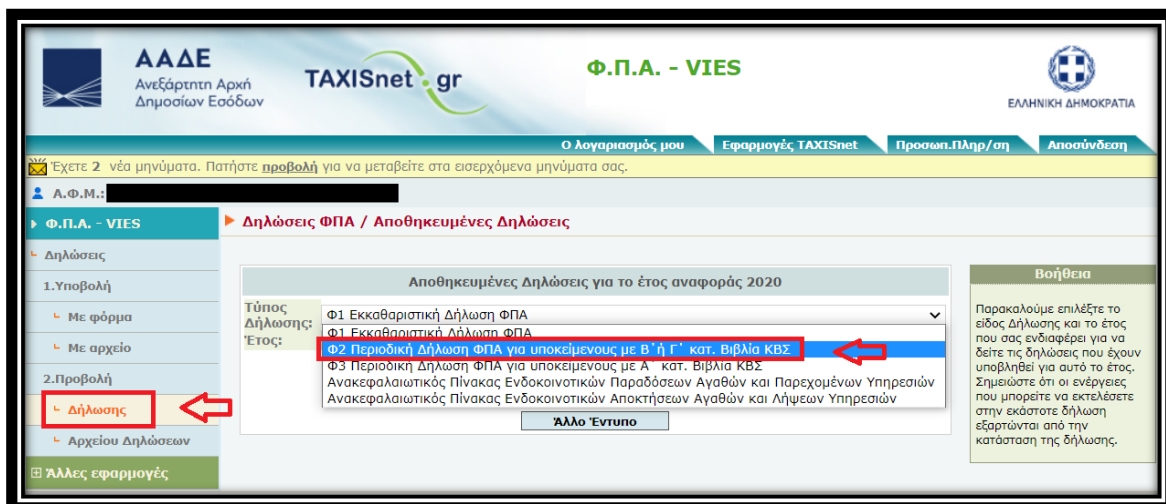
ΑΑΔΕ
Ανεξάρτητη Αρχή
Δημοσίων Εσόδων

TAXISnet.gr

Φ.Π.Α. - VIES

ΕΛΛΗΝΙΚΗ ΔΗΜΟΚΡΑΤΙΑ

Ο λογαριασμός μου | Εφαρμογές TAXISnet | Προσωπ.Πληρ/ση | Αποσύνδεση

Έχετε 2 νέα μηνύματα. Πατήστε προβολή για να μεταβείτε στα εισερχόμενα μηνύματα σας.

Α.Φ.Μ.:

Φ.Π.Α. - VIES
Δηλώσεις
1.Υποβολή
Με φόρμα
Με αρχείο
2.Προβολή
Δήλωσης
Αρχείου Δηλώσεων
Άλλες εφαρμογές

Δηλώσεις ΦΠΑ / Αποθηκευμένες Δηλώσεις

Αποθηκευμένες Δηλώσεις για το έτος αναφοράς 2020

Τύπος Δήλωσης:
Έτος:

Φ1 Εκκαθαριστική Δήλωση ΦΠΑ
Φ1 Εκκαθαριστική Δήλωση ΦΠΑ
Φ2 Περιοδική Δήλωση ΦΠΑ για υποκείμενους με Β΄ ή Γ΄ κατ. Βιβλία ΚΒΣ
Φ3 Περιοδική Δήλωση ΦΠΑ για υποκείμενους με Α΄ κατ. Βιβλία ΚΒΣ
Ανακεφαλαιωτικός Πίνακας Ενδοκοινοτικών Παραδόσεων Αγαθών και Παρεχομένων Υπηρεσιών
Ανακεφαλαιωτικός Πίνακας Ενδοκοινοτικών Αποκτήσεων Αγαθών και Λήψεων Υπηρεσιών

Άλλο Έντυπο

Βοήθεια

Παρακαλούμε επιλέξτε το είδος Δήλωσης και το έτος που σας ενδιαφέρει για να δείτε τις δηλώσεις που έχουν υποβληθεί για αυτό το έτος. Σημειώστε ότι οι ενέργειες που μπορείτε να εκτελέσετε στην εκάστοτε δήλωση εξαρτώνται από την κατάσταση της δήλωσης.